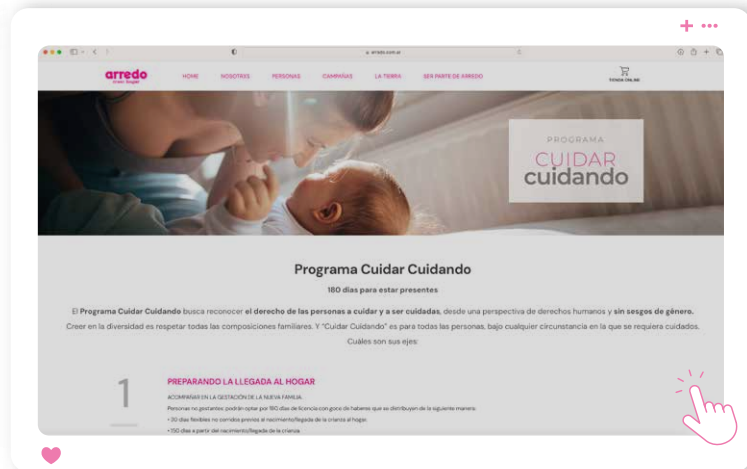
+ •••

arredo.com.ar

arredo

HOME NOSOTROS PERSONAS CAMPAÑAS LA TIERRA SER PARTE DE ARREDO

TIENDA ONLINE

PROGRAMA
CUIDAR
cuidando

Programa Cuidar Cuidando

180 días para estar presentes

El **Programa Cuidar Cuidando** busca reconocer **el derecho de las personas a cuidar y a ser cuidadas**, desde una perspectiva de derechos humanos y **sin sesgos de género.** Creer en la diversidad es respetar todas las composiciones familiares. Y "Cuidar Cuidando" es para todas las personas, bajo cualquier circunstancia en la que se requiera cuidados. Cuáles son sus ejes:

1

PREPARANDO LA LLEGADA AL HOGAR

ACOMPAÑAR EN LA GESTACIÓN DE LA NUEVA FAMILIA.

Personas no gestantes: podrán optar por 180 días de licencia con goce de haberes que se distribuyen de la siguiente manera:

• 30 días flexibles no corridos previos al nacimiento/llegada de la criatura al hogar.

• 150 días a partir del nacimiento/llegada de la crianza.